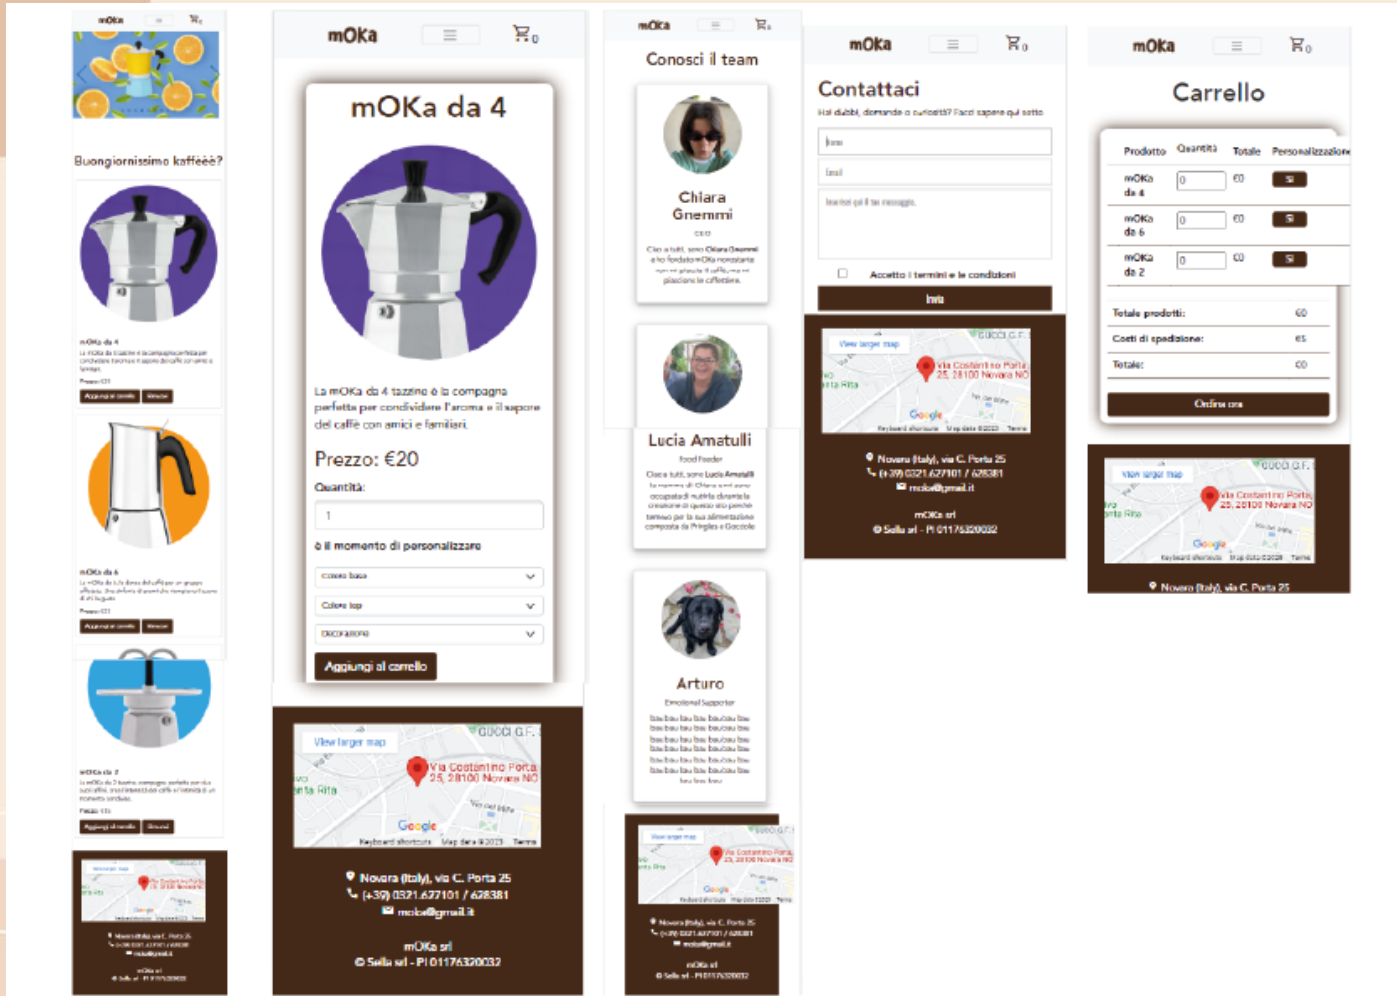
mOKa

Buongiornissimo kaffèèè?

mOKa da 4

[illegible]

Prezzo: €20

Aggiungi al carrello

mOKa da 6

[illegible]

Aggiungi al carrello

mOKa da 2

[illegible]

Aggiungi al carrello

mOKa

mOKa da 4

La mOKa da 4 tazzine è la compagna perfetta per condividere l'aroma e il sapore del caffè con amici e familiari.

Prezzo: €20

Quantità:

1

è il momento di personalizzare

Colore base

Colore top

Decorazione

Aggiungi al carrello

View larger map

Via Costantino Porta, 25, 28100 Novara NO

Google

Keyboard shortcuts Map data ©2023 Terms

Novara (Italy), via C. Porta 25

(+39) 0321.627101 / 628381

moka@gmail.it

mOKa srl

© Sella srl - PI 01176320032

mOKa

Conosci il team

Chiara Gnemmi

CEO

Ciao a tutti, sono Chiara Gnemmi e ho fondato mOKa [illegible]

Lucia Amatulli

Food Feeder

Ciao a tutti, sono Lucia Amatulli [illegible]

Arturo

Emotional Supporter

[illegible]

mOKa

Contattaci

Hai dubbi, domande o curiosità? Facci sapere qui sotto

Nome

Email

Inserisci qui il tuo messaggio.

Accetto i termini e le condizioni

Invia

View larger map

Via Costantino Porta, 25, 28100 Novara NO

Novara (Italy), via C. Porta 25

(+39) 0321.627101 / 628381

moka@gmail.it

mOKa srl

© Sella srl - PI 01176320032

mOKa

Carrello

| Prodotto | Quantità | Totale | Personalizzazione |
|---|---|---|---|
| mOKa da 4 | 0 | €0 | Sì |
| mOKa da 6 | 0 | €0 | Sì |
| mOKa da 2 | 0 | €0 | Sì |

Totale prodotti: €0

Costi di spedizione: €5

Totale: €0

Ordina ora

View larger map

Via Costantino Porta, 25, 28100 Novara NO

Novara (Italy), via C. Porta 25